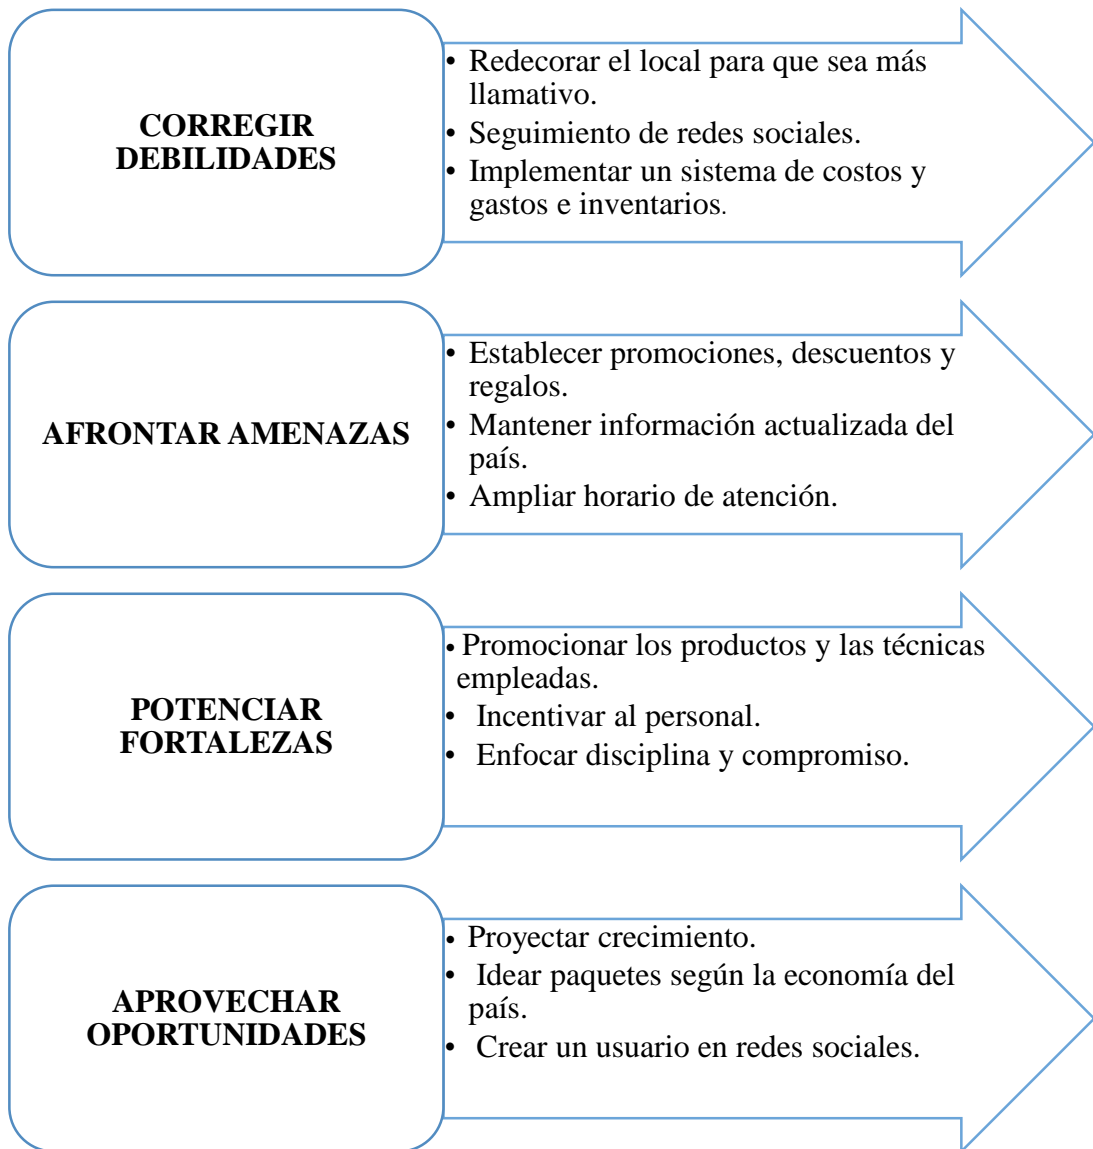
CORREGIR DEBILIDADES

• Redecorar el local para que sea más llamativo.
• Seguimiento de redes sociales.
• Implementar un sistema de costos y gastos e inventarios.

AFRONTAR AMENAZAS

• Establecer promociones, descuentos y regalos.
• Mantener información actualizada del país.
• Ampliar horario de atención.

POTENCIAR FORTALEZAS

• Promocionar los productos y las técnicas empleadas.
• Incentivar al personal.
• Enfocar disciplina y compromiso.

APROVECHAR OPORTUNIDADES

• Proyectar crecimiento.
• Idear paquetes según la economía del país.
• Crear un usuario en redes sociales.